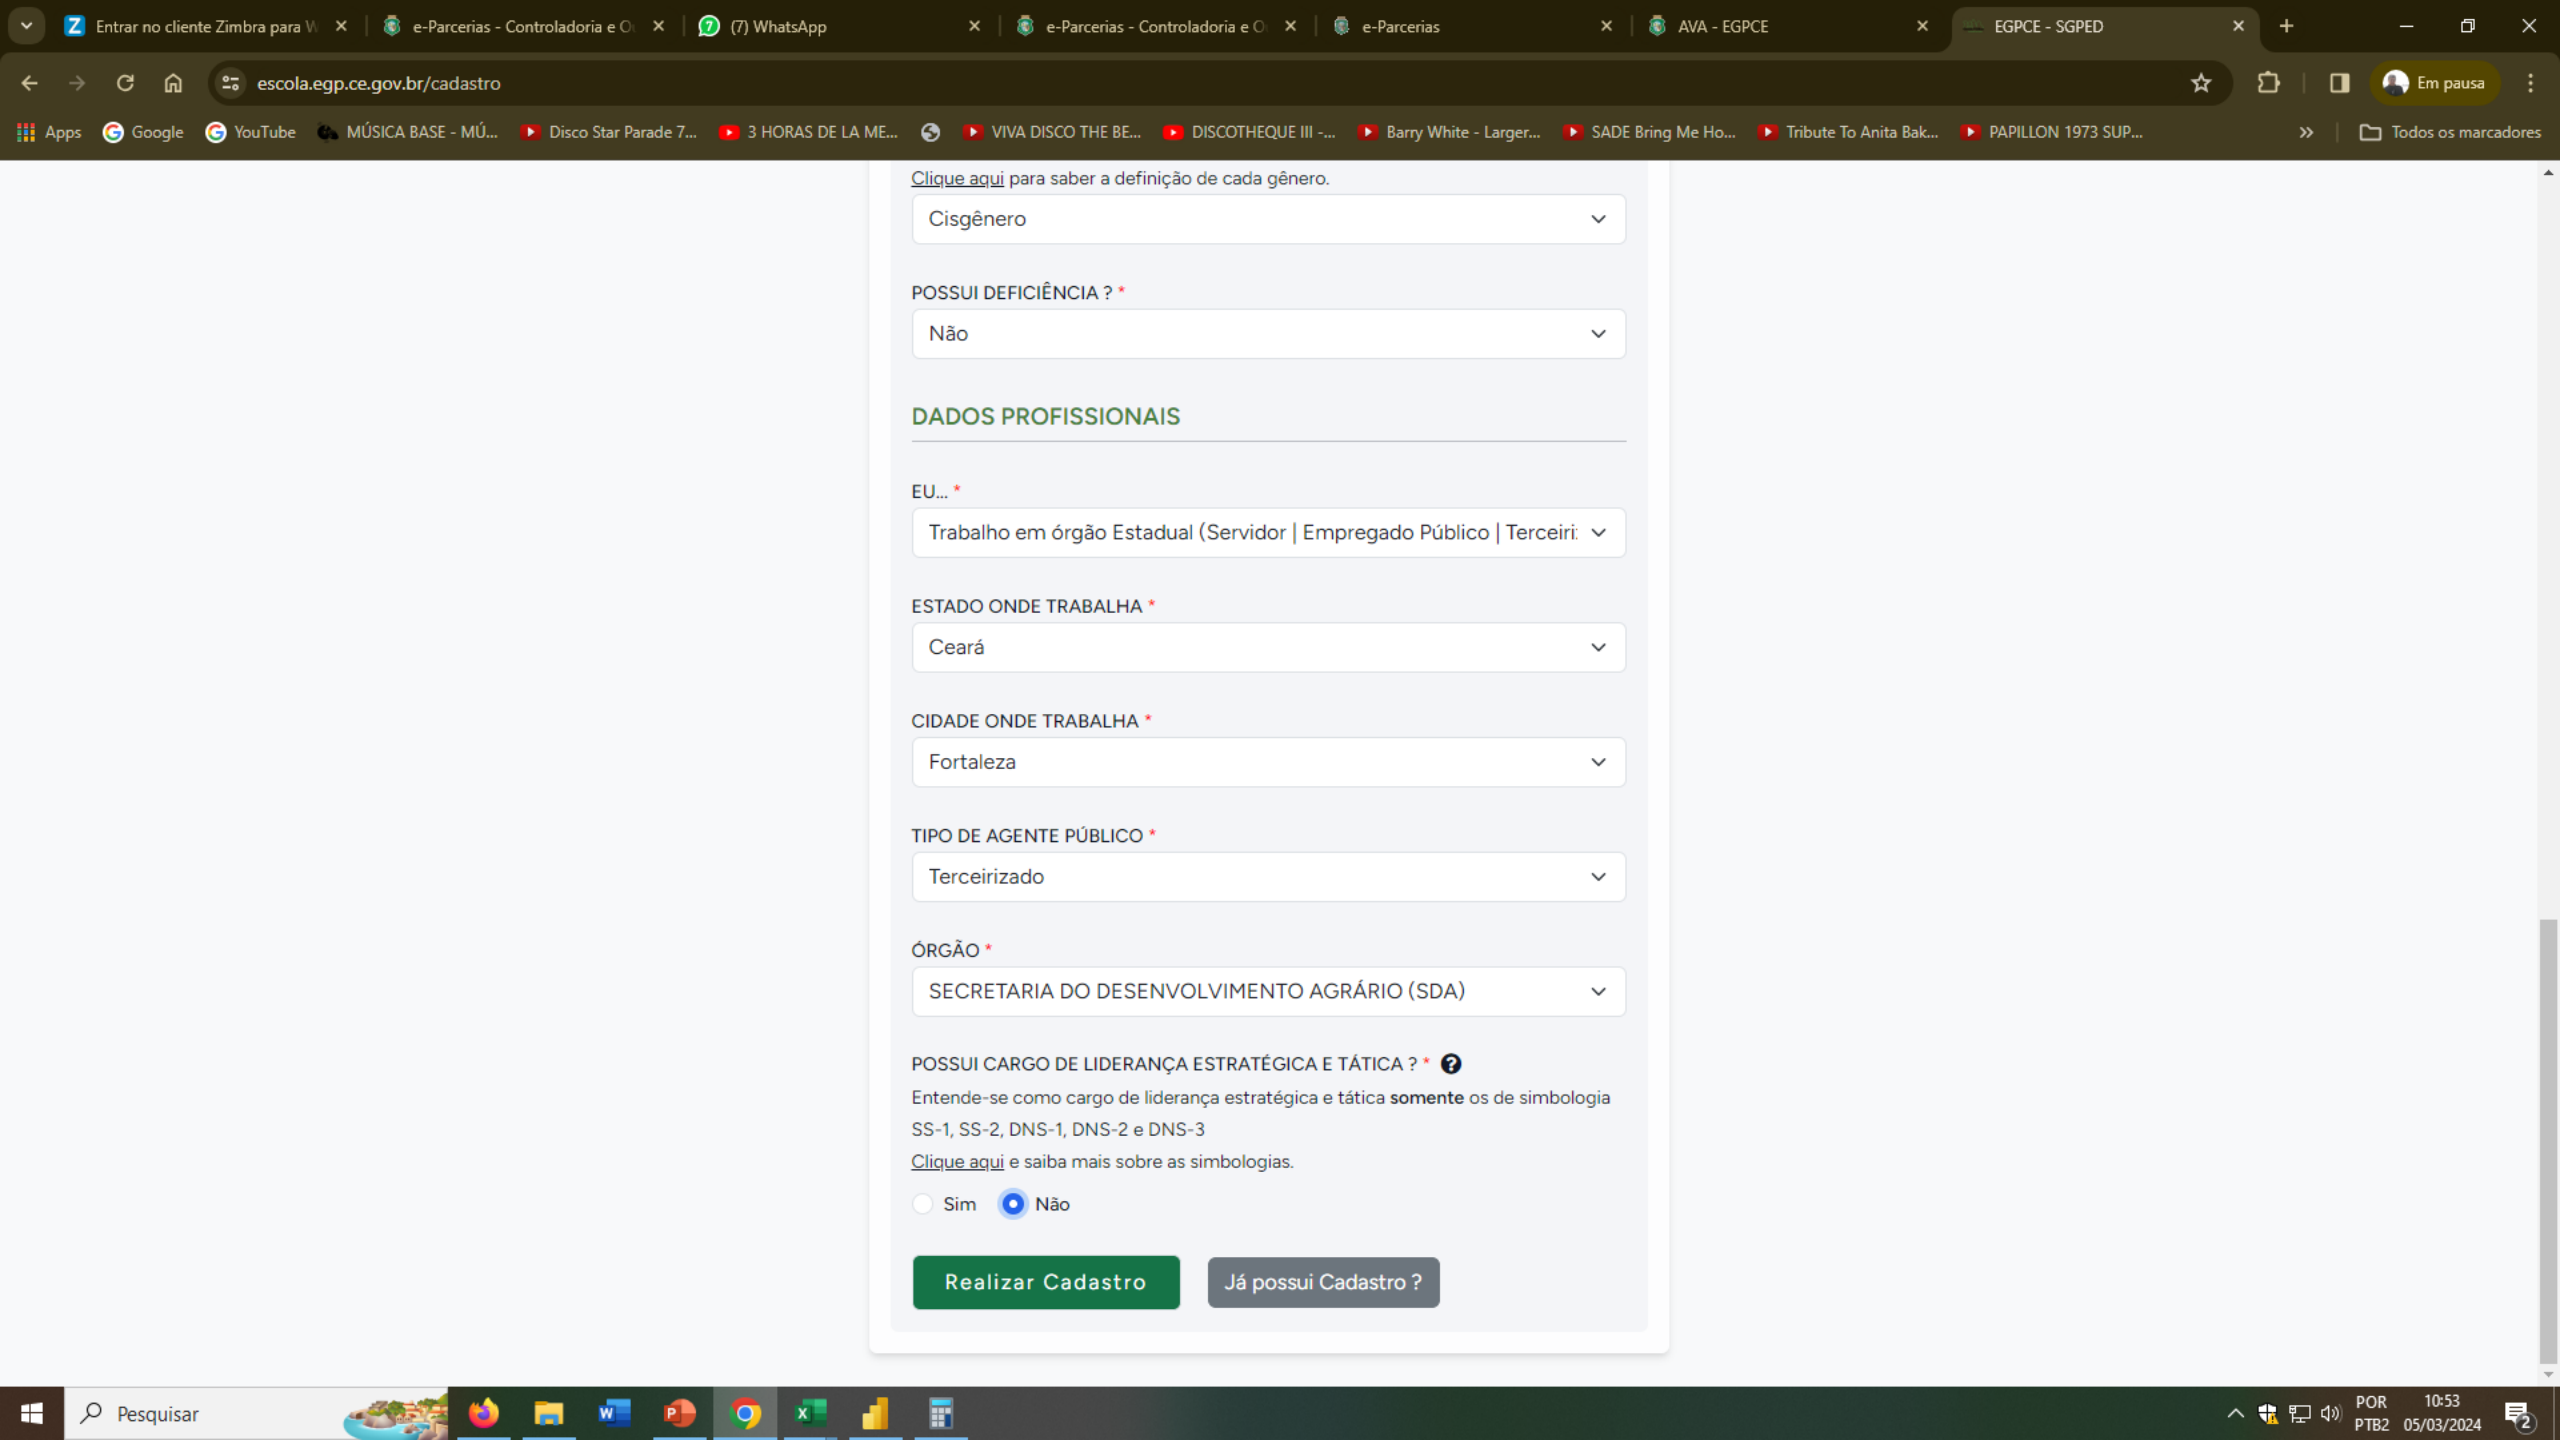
Entrar no cliente Zimbra para W | e-Parcerias - Controladoria e O | (7) WhatsApp | e-Parcerias - Controladoria e O | e-Parcerias | AVA - EGPCE | EGPCE - SGPED

escola.egp.ce.gov.br/cadastro

Em pausa

Apps | Google | YouTube | MÚSICA BASE - MÚ... | Disco Star Parade 7... | 3 HORAS DE LA ME... | VIVA DISCO THE BE... | DISCOTHEQUE III -... | Barry White - Larger... | SADE Bring Me Ho... | Tribute To Anita Bak... | PAPILLON 1973 SUP... | Todos os marcadores

Clique aqui para saber a definição de cada gênero.

Cisgênero

POSSUI DEFICIÊNCIA ? *

Não

DADOS PROFISSIONAIS

EU... *

Trabalho em órgão Estadual (Servidor | Empregado Público | Terceiri:

ESTADO ONDE TRABALHA *

Ceará

CIDADE ONDE TRABALHA *

Fortaleza

TIPO DE AGENTE PÚBLICO *

Terceirizado

ÓRGÃO *

SECRETARIA DO DESENVOLVIMENTO AGRÁRIO (SDA)

POSSUI CARGO DE LIDERANÇA ESTRATÉGICA E TÁTICA ? *

Entende-se como cargo de liderança estratégica e tática somente os de simbologia SS-1, SS-2, DNS-1, DNS-2 e DNS-3

Clique aqui e saiba mais sobre as simbologias.

Sim Não

Realizar Cadastro | Já possui Cadastro ?

Pesquisar

POR PTB2 10:53 05/03/2024